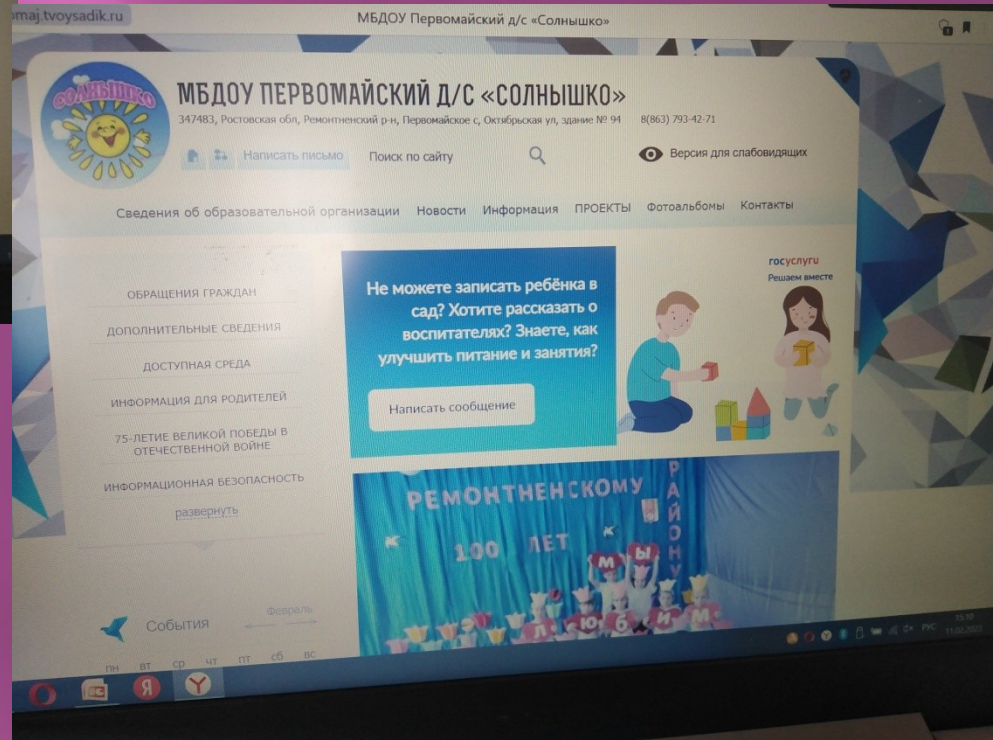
omaj.tvoysadik.ru

МБДОУ Первомайский д/с «Солнышко»

СОЛНЫШКО

МБДОУ ПЕРВОМАЙСКИЙ Д/С «СОЛНЫШКО»

347483, Ростовская обл, Ремонтненский р-н, Первомайское с, Октябрьская ул, здание № 94 8(863) 793-42-71

Написать письмо

Поиск по сайту

Версия для слабовидящих

Сведения об образовательной организации Новости Информация ПРОЕКТЫ Фотоальбомы Контакты

ОБРАЩЕНИЯ ГРАЖДАН

ДОПОЛНИТЕЛЬНЫЕ СВЕДЕНИЯ

ДОСТУПНАЯ СРЕДА

ИНФОРМАЦИЯ ДЛЯ РОДИТЕЛЕЙ

75-ЛЕТИЕ ВЕЛИКОЙ ПОБЕДЫ В ОТЕЧЕСТВЕННОЙ ВОЙНЕ

ИНФОРМАЦИОННАЯ БЕЗОПАСНОСТЬ

развернуть

Не можете записать ребёнка в сад? Хотите рассказать о воспитателях? Знаете, как улучшить питание и занятия?

Написать сообщение

госуслуги
Решаем вместе

РЕМОНТНЕНСКОМУ РАЙОНУ 100 ЛЕТ

МЫ ЛЮБИМ

События

Февраль

пн вт ср чт пт сб вс

РУС

15:10
11.02.2022